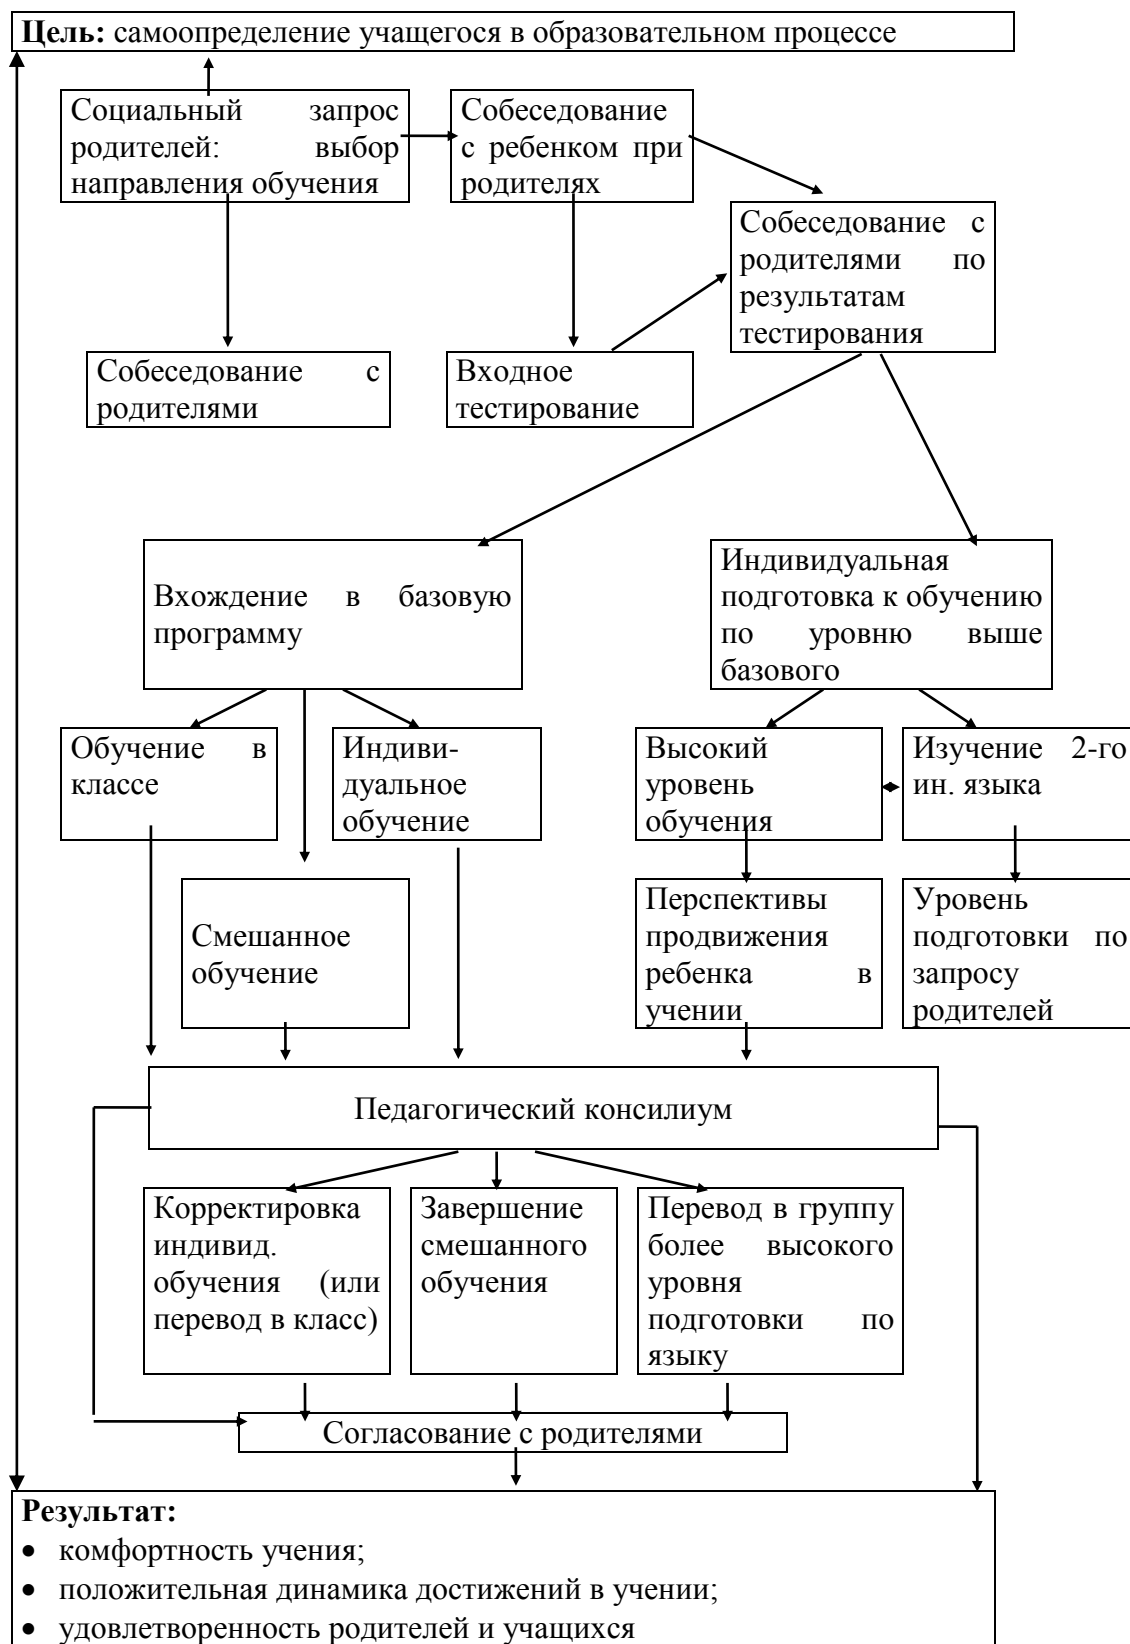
**Цель:** самоопределение учащегося в образовательном процессе

Социальный запрос родителей: выбор направления обучения

Собеседование с ребенком при родителях

Собеседование с родителями по результатам тестирования

Собеседование с родителями

Входное тестирование

Вхождение в базовую программу

Индивидуальная подготовка к обучению по уровню выше базового

Обучение в классе

Индивидуальное обучение

Высокий уровень обучения

Изучение 2-го ин. языка

Смешанное обучение

Перспективы продвижения ребенка в учении

Уровень подготовки по запросу родителей

Педагогический консилиум

Корректировка индивид. обучения (или перевод в класс)

Завершение смешанного обучения

Перевод в группу более высокого уровня подготовки по языку

Согласование с родителями

**Результат:**
- комфортность учения;
- положительная динамика достижений в учении;
- удовлетворенность родителей и учащихся